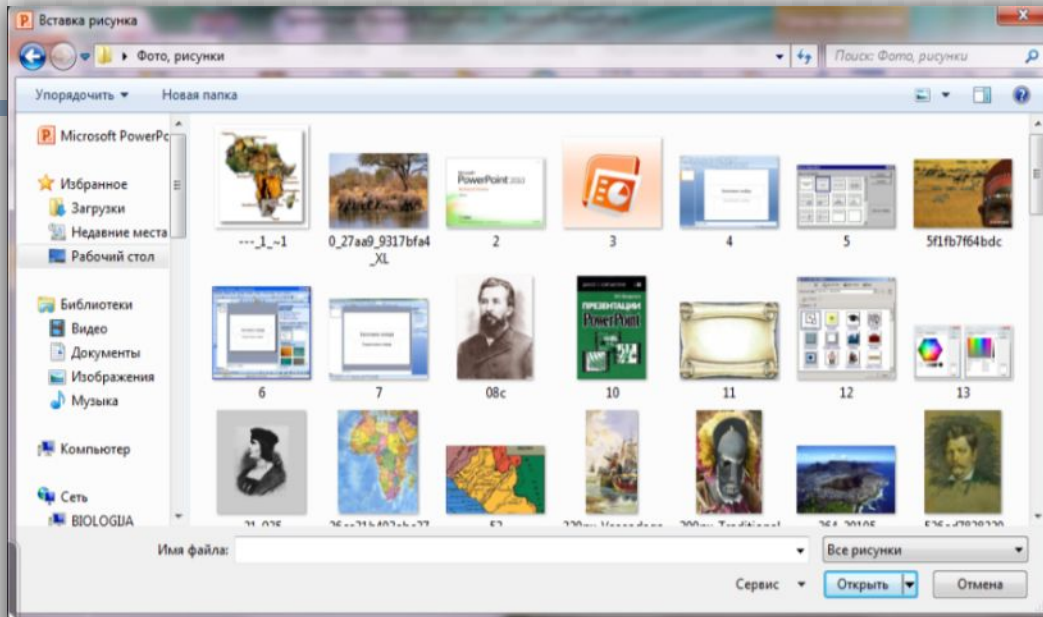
Вставка рисунка

Фото, рисунки

Поиск: Фото, рисунки

Упорядочить ▾ Новая папка

Microsoft PowerPo

Избранное
Загрузки
Недавние места
Рабочий стол

Библиотеки
Видео
Документы
Изображения
Музыка

Компьютер

Сеть
BIOLOGIJA

---_1_~1
0_27aa9_9317bfa4_XL
2
3
4
5
5f1fb7f64bdc
6
7
08c
10
11
12
13
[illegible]
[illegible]
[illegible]
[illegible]
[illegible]
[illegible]
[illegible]

Имя файла:

Все рисунки

Сервис ▾
Открыть
Отмена